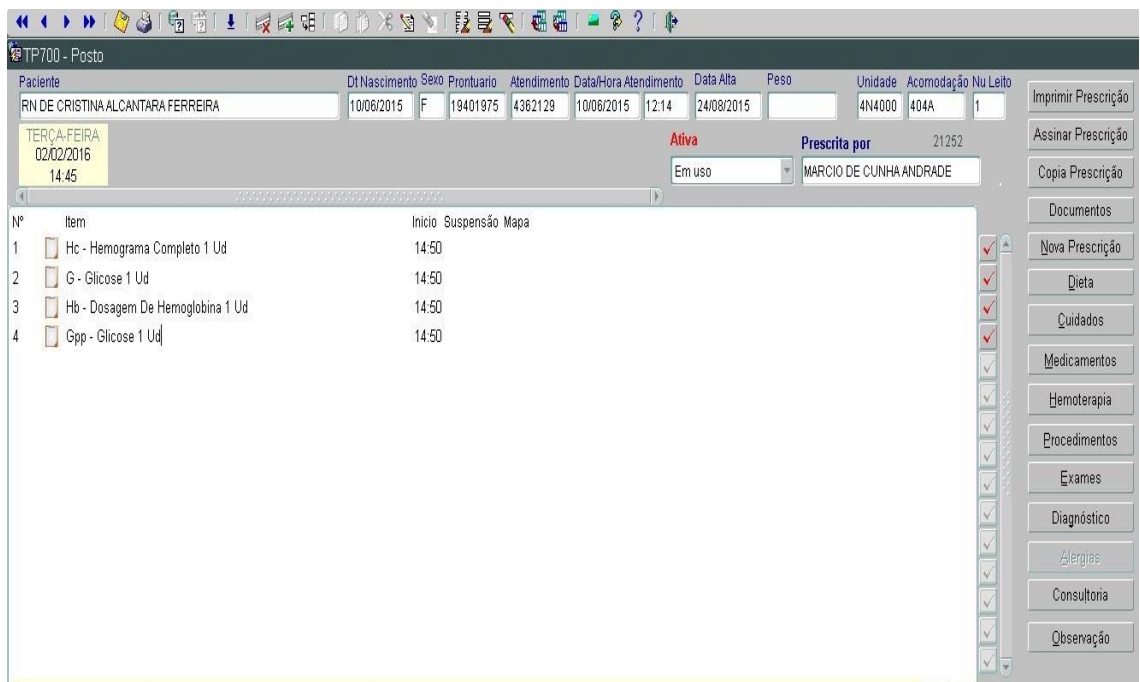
TP700 - Posto

Paciente
RN DE CRISTINA ALCANTARA FERREIRA

| Dt Nascimento | Sexo | Prontuario | Atendimento | Data/Hora Atendimento | | Data Alta | Peso | Unidade | Acomodação | Nu Leito |
|---|---|---|---|---|---|---|---|---|---|---|
| 10/06/2015 | F | 19401975 | 4362129 | 10/06/2015 | 12:14 | 24/08/2015 | | 4N4000 | 404A | 1 |

TERÇA-FEIRA
02/02/2016
14:45

Ativa
Em uso

Prescrita por 21252
MARCIO DE CUNHA ANDRADE

| Nº | Item | Inicio | Suspensão | Mapa |
|---|---|---|---|---|
| 1 | Hc - Hemograma Completo 1 Ud | 14:50 | | |
| 2 | G - Glicose 1 Ud | 14:50 | | |
| 3 | Hb - Dosagem De Hemoglobina 1 Ud | 14:50 | | |
| 4 | Gpp - Glicose 1 Ud | 14:50 | | |

Imprimir Prescrição
Assinar Prescrição
Copia Prescrição
Documentos
Nova Prescrição
Dieta
Cuidados
Medicamentos
Hemoterapia
Procedimentos
Exames
Diagnóstico
Alergias
Consultoria
Observação